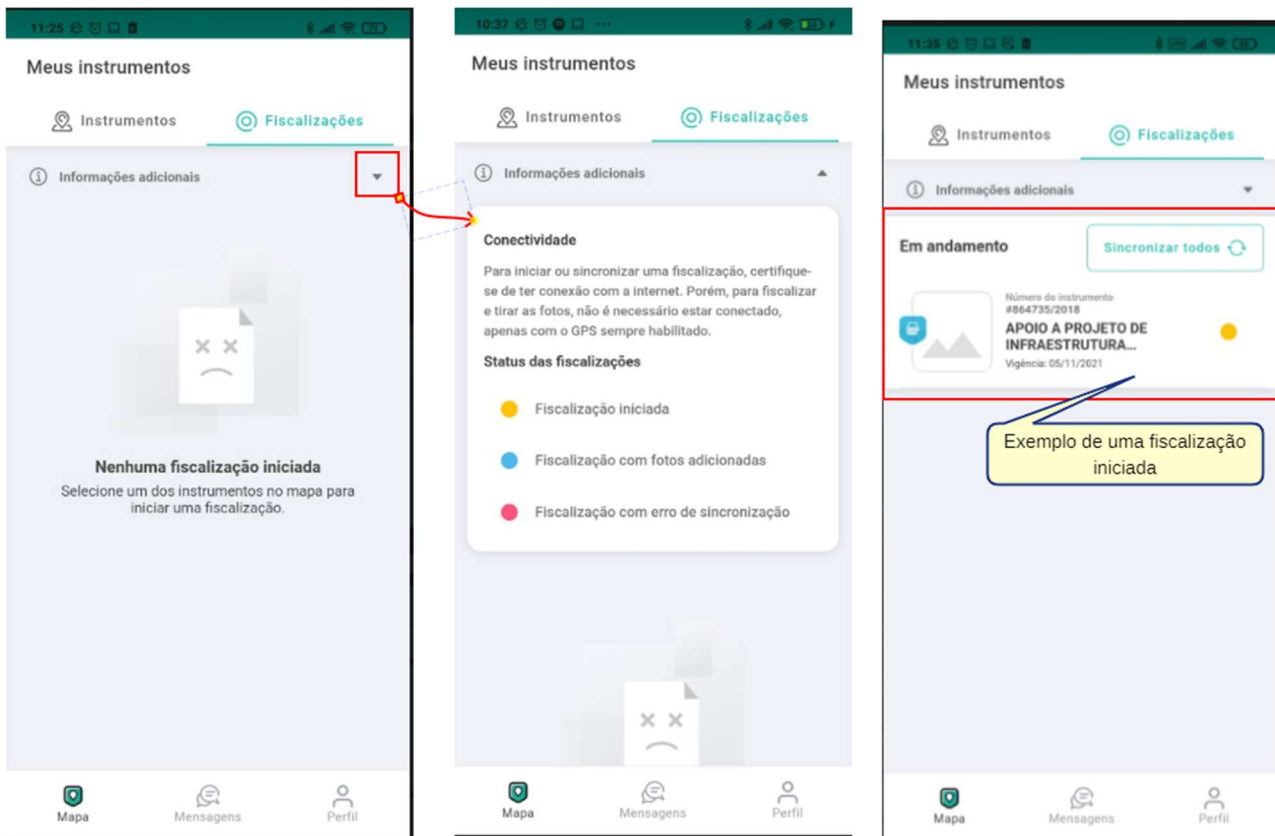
11:25

Meus instrumentos

Instrumentos

Fiscalizações

Informações adicionais

Nenhuma fiscalização iniciada

Selecione um dos instrumentos no mapa para iniciar uma fiscalização.

Mapa

Mensagens

Perfil

10:37

Meus instrumentos

Instrumentos

Fiscalizações

Informações adicionais

Conectividade

Para iniciar ou sincronizar uma fiscalização, certifique-se de ter conexão com a internet. Porém, para fiscalizar e tirar as fotos, não é necessário estar conectado, apenas com o GPS sempre habilitado.

Status das fiscalizações

Fiscalização iniciada

Fiscalização com fotos adicionadas

Fiscalização com erro de sincronização

Mapa

Mensagens

Perfil

11:35

Meus instrumentos

Instrumentos

Fiscalizações

Informações adicionais

Em andamento

Sincronizar todos

Número do instrumento
#864735/2018
APOIO A PROJETO DE INFRAESTRUTURA...
Vigência: 05/11/2021

Exemplo de uma fiscalização iniciada

Mapa

Mensagens

Perfil